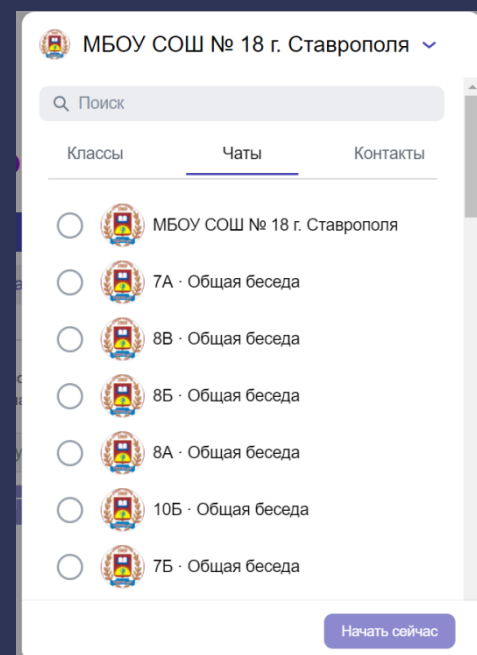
МБОУ СОШ № 18 г. Ставрополя

Поиск

Классы
Чаты
Контакты

МБОУ СОШ № 18 г. Ставрополя
7А · Общая беседа
8В · Общая беседа
8Б · Общая беседа
8А · Общая беседа
10Б · Общая беседа
7Б · Общая беседа

Начать сейчас